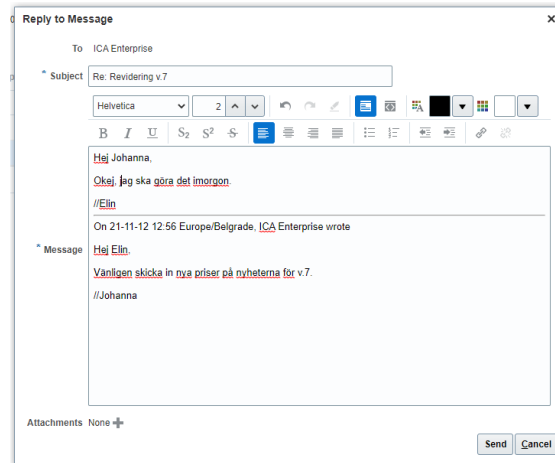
Reply to Message

To ICA Enterprise

* Subject Re: Revidering v.7

Helvetica 2

B I U $S_2$ $S^2$ S

* Message

Hej Johanna,

Okej, jag ska göra det imorgon.

//Elin

On 21-11-12 12:56 Europe/Belgrade, ICA Enterprise wrote

Hej Elin,

Vänligen skicka in nya priser på nyheterna för v.7.

//Johanna

Attachments None

Send Cancel